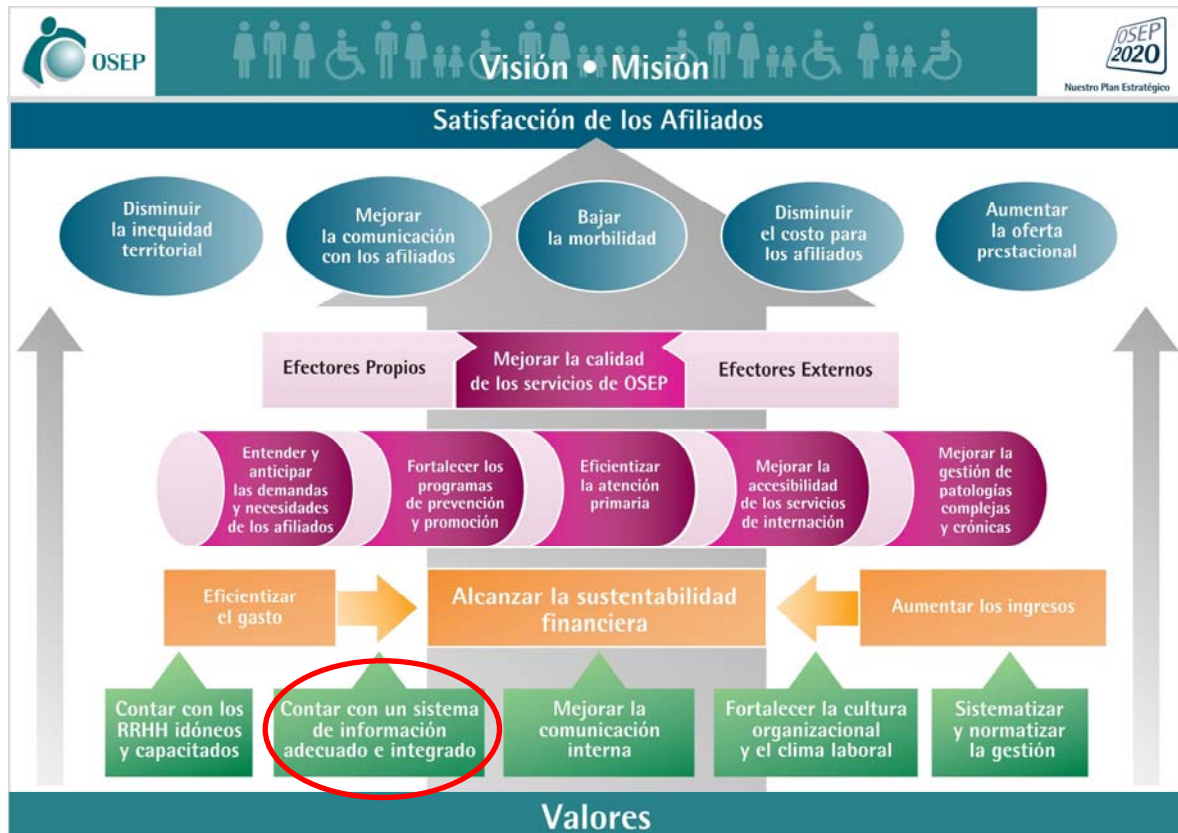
OSEP

Visión • Misión

OSEP 2020
Nuestro Plan Estratégico

Satisfacción de los Afiliados

Disminuir la inequidad territorial

Mejorar la comunicación con los afiliados

Bajar la morbilidad

Disminuir el costo para los afiliados

Aumentar la oferta prestacional

Efectores Propios

Mejorar la calidad de los servicios de OSEP

Efectores Externos

Entender y anticipar las demandas y necesidades de los afiliados

Fortalecer los programas de prevención y promoción

Eficientizar la atención primaria

Mejorar la accesibilidad de los servicios de internación

Mejorar la gestión de patologías complejas y crónicas

Eficientizar el gasto

Alcanzar la sustentabilidad financiera

Aumentar los ingresos

Contar con los RRHH idóneos y capacitados

Contar con un sistema de información adecuado e integrado

Mejorar la comunicación interna

Fortalecer la cultura organizacional y el clima laboral

Sistematizar y normatizar la gestión

Valores